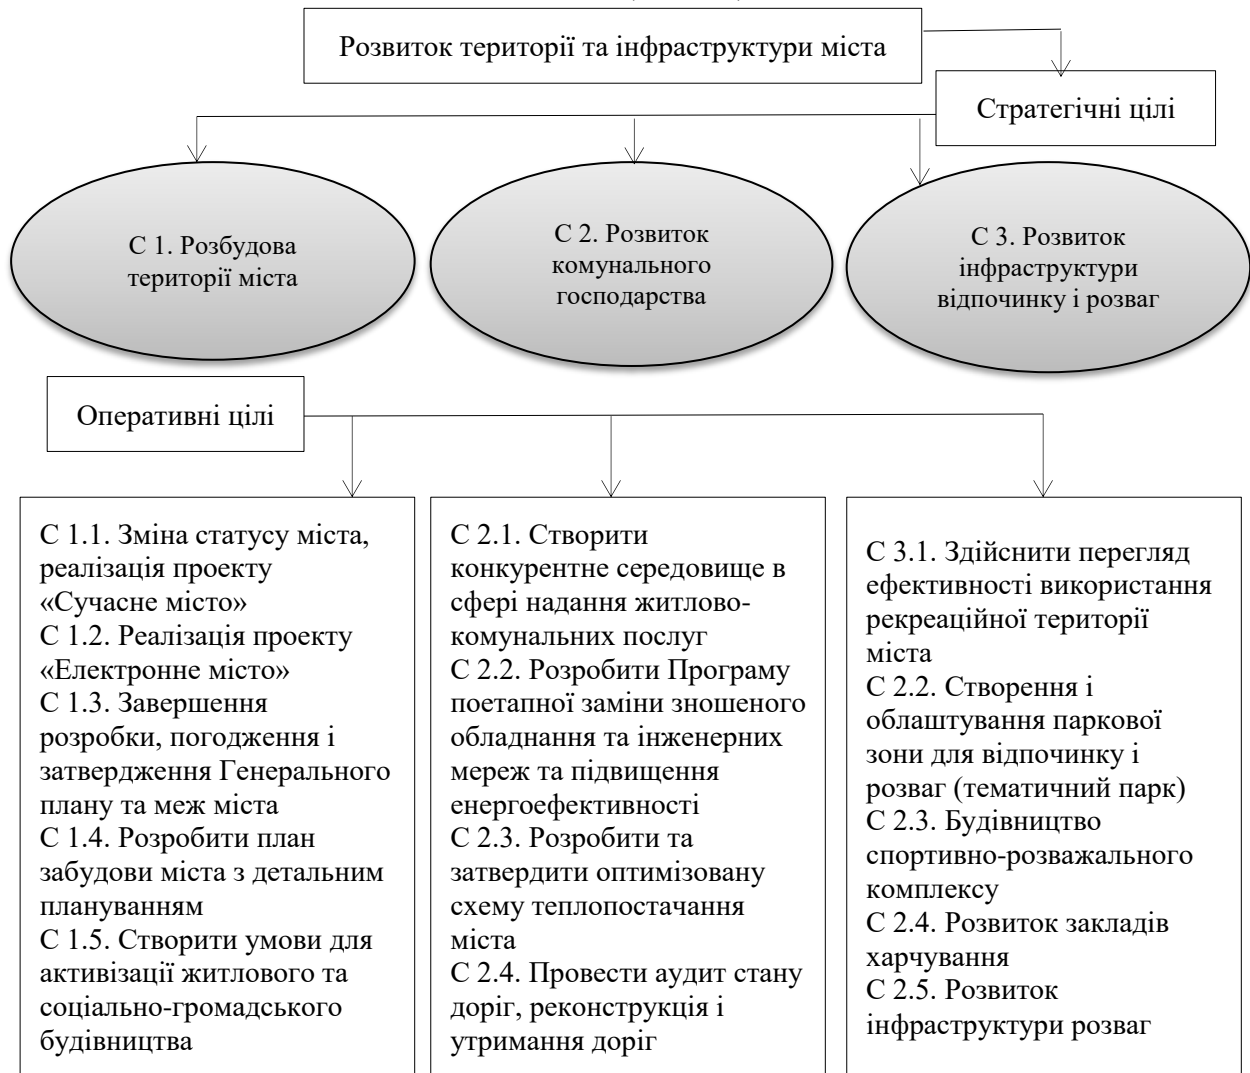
Розвиток території та інфраструктури міста

Стратегічні цілі

С 1. Розбудова території міста

С 2. Розвиток комунального господарства

С 3. Розвиток інфраструктури відпочинку і розваг

Оперативні цілі

С 1.1. Зміна статусу міста, реалізація проекту «Сучасне місто»
С 1.2. Реалізація проекту «Електронне місто»
С 1.3. Завершення розробки, погодження і затвердження Генерального плану та меж міста
С 1.4. Розробити план забудови міста з детальним плануванням
С 1.5. Створити умови для активізації житлового та соціально-громадського будівництва

С 2.1. Створити конкурентне середовище в сфері надання житлово-комунальних послуг
С 2.2. Розробити Програму поетапної заміни зношеного обладнання та інженерних мереж та підвищення енергоефективності
С 2.3. Розробити та затвердити оптимізовану схему теплопостачання міста
С 2.4. Провести аудит стану доріг, реконструкція і утримання доріг

С 3.1. Здійснити перегляд ефективності використання рекреаційної території міста
С 2.2. Створення і облаштування паркової зони для відпочинку і розваг (тематичний парк)
С 2.3. Будівництво спортивно-розважального комплексу
С 2.4. Розвиток закладів харчування
С 2.5. Розвиток інфраструктури розваг